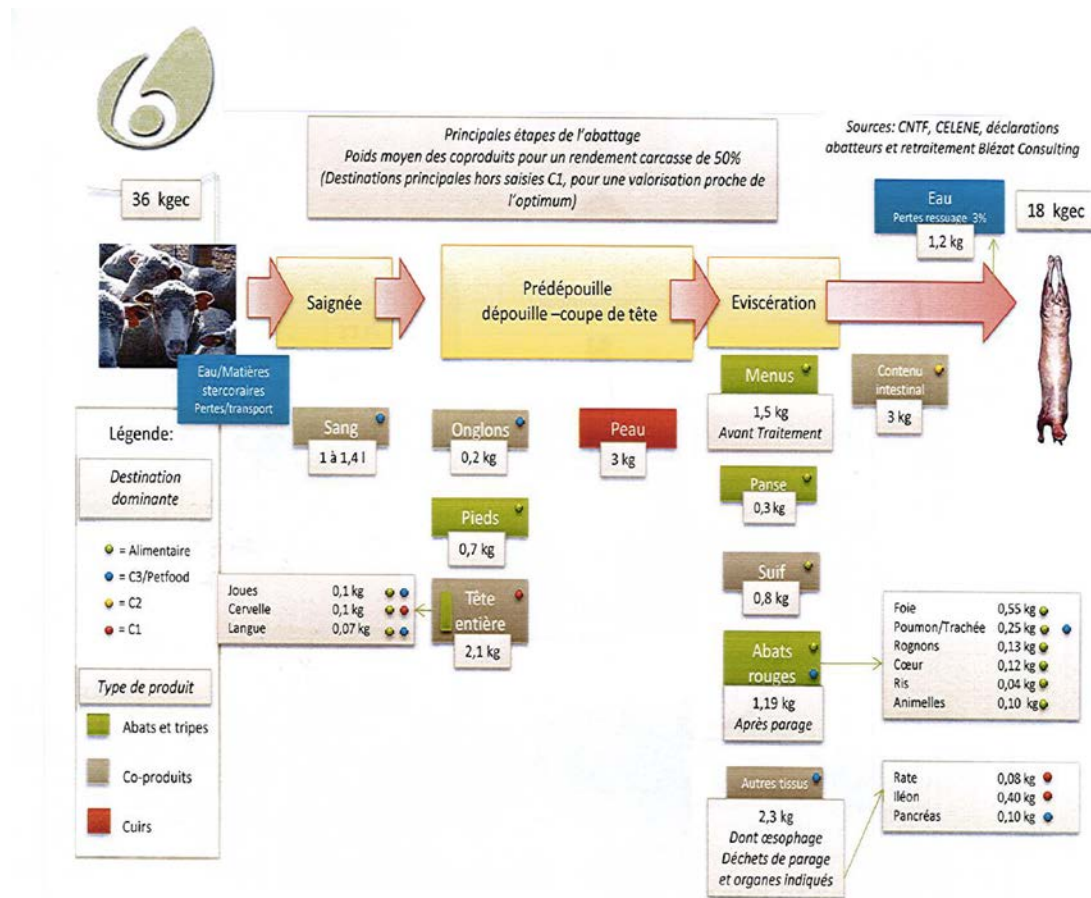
Principales étapes de l'abattage
Poids moyen des coproduits pour un rendement carcasse de 50%
(Destinations principales hors saisies C1, pour une valorisation proche de l'optimum)

Sources: CNTF, CELENE, déclarations abatteurs et retraitement Blézat Consulting

36 kgec

Eau
Pertes ressuage 3%
1,2 kg

18 kgec

Saignée

Prédépouille
dépouille –coupe de tête

Eviscération

Eau/Matières stercoraires
Pertes/transport

Sang
1 à 1,4 l

Onglons
0,2 kg

Peau
3 kg

Menus
1,5 kg
Avant Traitement

Contenu intestinal
3 kg

Panse
0,3 kg

Pieds
0,7 kg

Suif
0,8 kg

Légende:

Destination dominante

= Alimentaire
= C3/Petfood
= C2
= C1

Type de produit

Abats et tripes

Co-produits

Cuirs

| Joues | 0,1 kg |
|---|---|
| Cervelle | 0,1 kg |
| Langue | 0,07 kg |

Tête entière
2,1 kg

Abats rouges
1,19 kg
Après parage

| Foie | 0,55 kg |
|---|---|
| Poumon/Trachée | 0,25 kg |
| Rognons | 0,13 kg |
| Cœur | 0,12 kg |
| Ris | 0,04 kg |
| Animelles | 0,10 kg |

Autres tissus
2,3 kg
Dont œsophage
Déchets de parage
et organes indiqués

| Rate | 0,08 kg |
|---|---|
| Iléon | 0,40 kg |
| Pancréas | 0,10 kg |